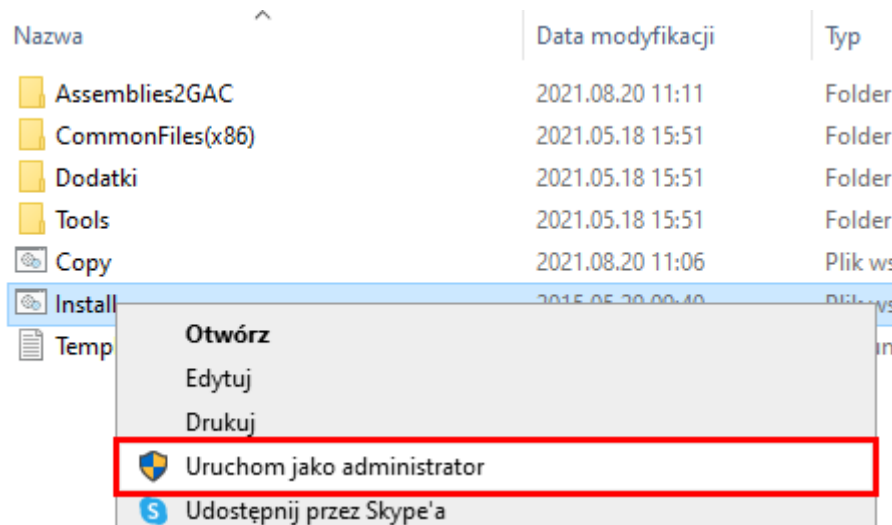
| Nazwa | Data modyfikacji | Typ |
|---|---|---|
| Assemblies2GAC | 2021.08.20 11:11 | Folder |
| CommonFiles(x86) | 2021.05.18 15:51 | Folder |
| Dodatki | 2021.05.18 15:51 | Folder |
| Tools | 2021.05.18 15:51 | Folder |
| Copy | 2021.08.20 11:06 | Plik ws |
| Install | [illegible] | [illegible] |
| Temp | | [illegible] |

Otwórz
Edytuj
Drukuj
Uruchom jako administrator
Udostępnij przez Skype'a